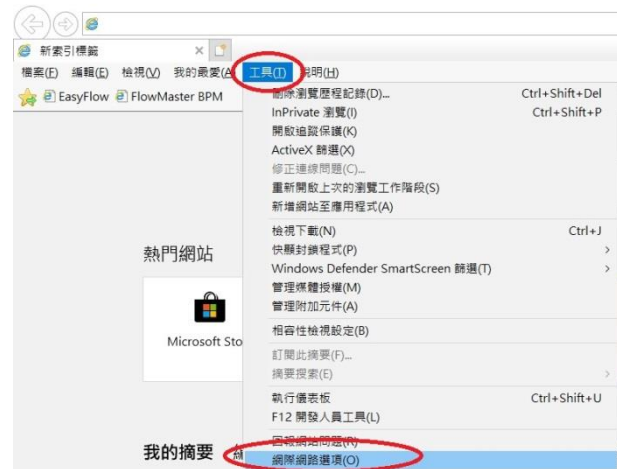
新索引標籤

檔案(F) 編輯(E) 檢視(V) 我的最愛(A) 工具(T) 說明(H)

EasyFlow FlowMaster BPM

刪除瀏覽歷程記錄(D)... Ctrl+Shift+Del
InPrivate 瀏覽(I) Ctrl+Shift+P
開啟追蹤保護(K)
ActiveX 篩選(X)
修正連線問題(C)...
重新開啟上次的瀏覽工作階段(S)
新增網站至應用程式(A)
檢視下載(N) Ctrl+J
快顯封鎖程式(P)
Windows Defender SmartScreen 篩選(T)
管理媒體授權(M)
管理附加元件(A)
相容性檢視設定(B)
訂閱此摘要(F)...
摘要探索(E)
執行儀表板 Ctrl+Shift+U
F12 開發人員工具(L)
回報網站問題(R)
網際網路選項(O)

熱門網站

Microsoft Sto

我的摘要